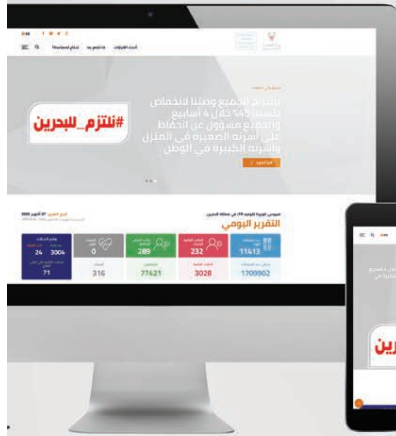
#نلتزم_للبحرين

بالتزام الجميع وصلنا لانخفاض بنسبة 54% خلال 4 أسابيع
والجميع مسؤول عن الحفاظ على أسرته الصغيرة في المنزل وأسرته الكبيرة في الوطن

التقرير اليومي

11413
232
289
0
24 3004
1709902
3028
77621
316
71

نلتزم_للبحرين#